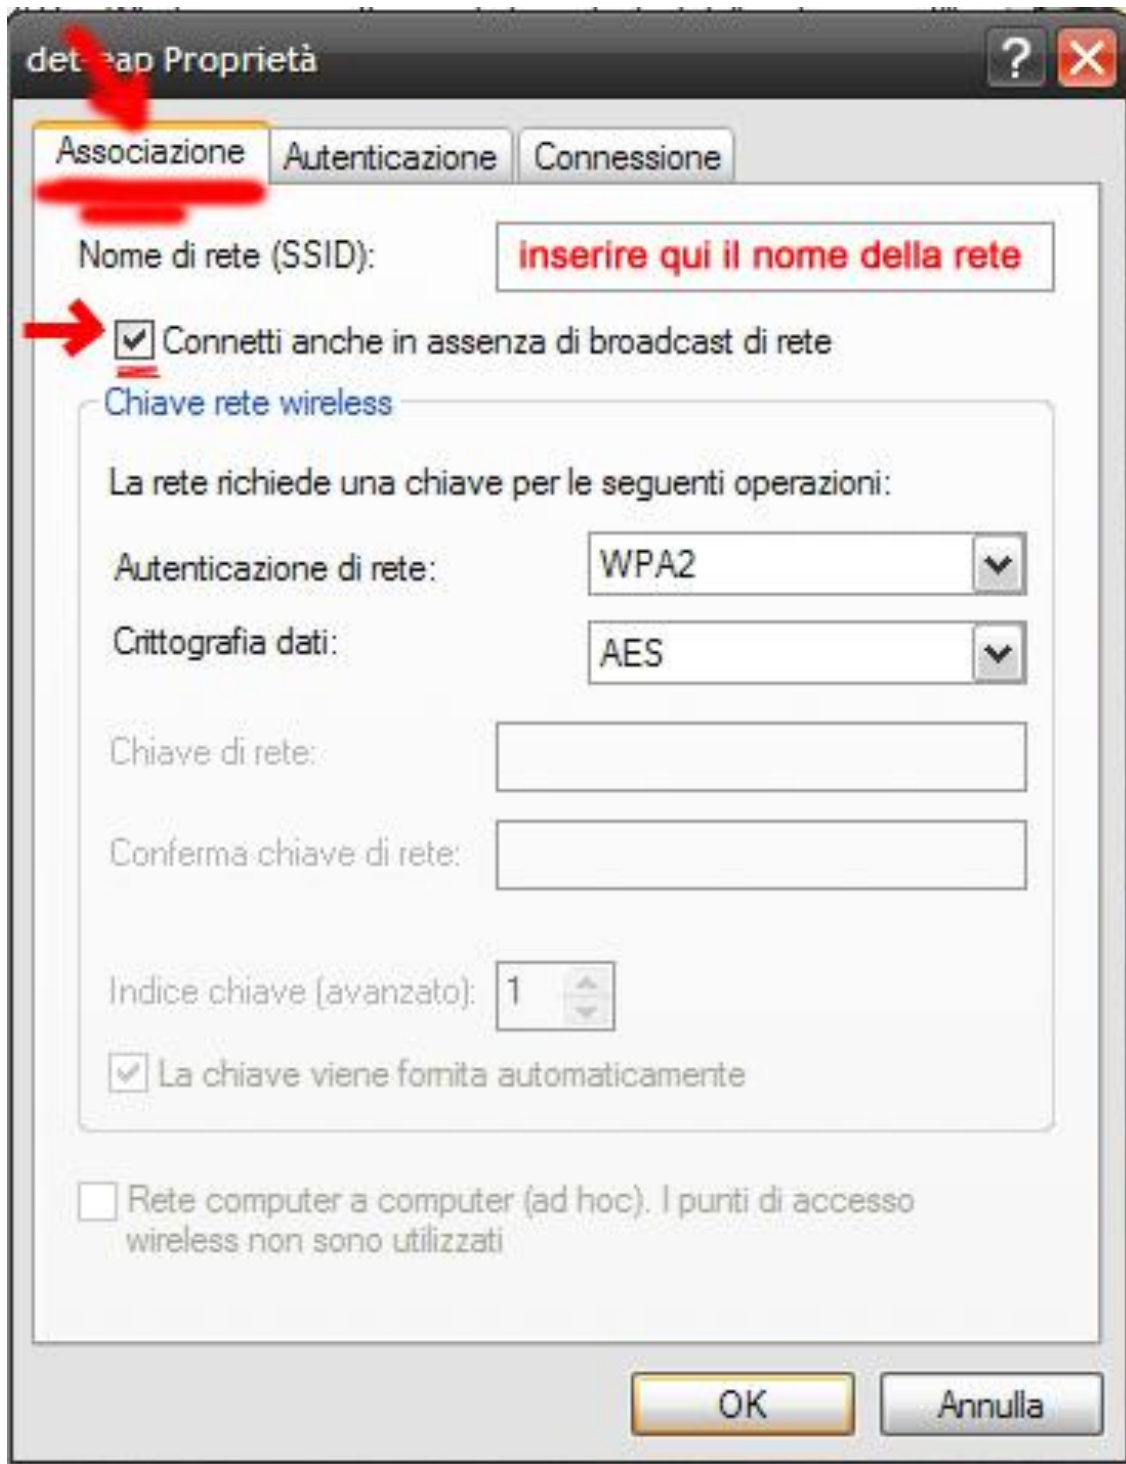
det-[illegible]ap Proprietà

Associazione | Autenticazione | Connessione

Nome di rete (SSID): inserire qui il nome della rete

Connetti anche in assenza di broadcast di rete

Chiave rete wireless

La rete richiede una chiave per le seguenti operazioni:

Autenticazione di rete: WPA2

Crittografia dati: AES

Chiave di rete:

Conferma chiave di rete:

Indice chiave (avanzato): 1

La chiave viene fornita automaticamente

Rete computer a computer (ad hoc). I punti di accesso wireless non sono utilizzati

OK Annulla